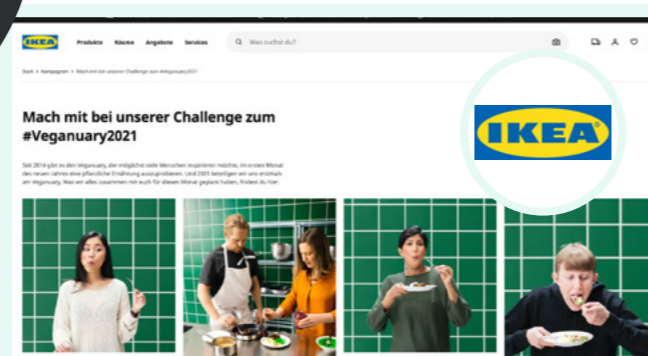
IKEA Produkte Räume Angebote Services Was suchst du?

Start > Kampagnen > Mach mit bei unserer Challenge zum #Veganuary2021

Mach mit bei unserer Challenge zum #Veganuary2021

Seit 2014 gibt es den Veganuary, der möglichst viele Menschen inspirieren möchte, im ersten Monat des neuen Jahres eine pflanzliche Ernährung auszuprobieren. Und 2021 beteiligen wir uns erstmals am Veganuary. Was wir alles zusammen mit euch für diesen Monat geplant haben, findest du hier.

IKEA